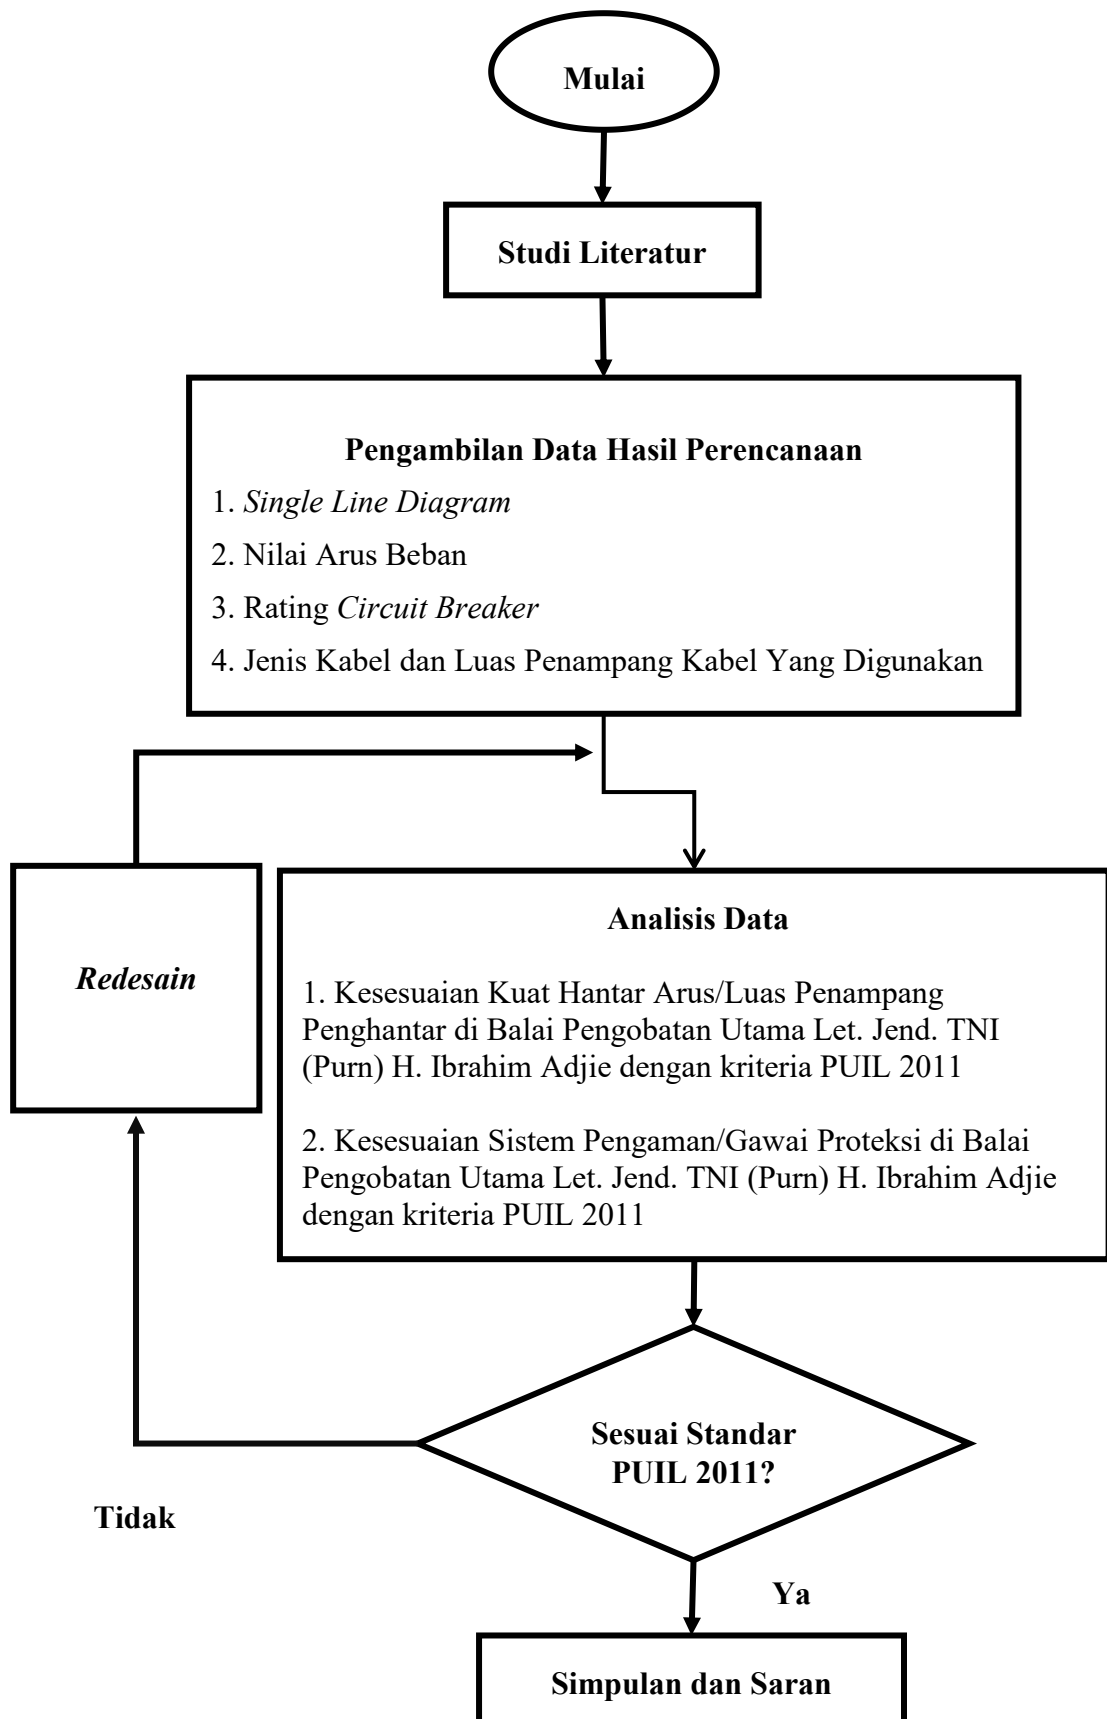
Mulai

Studi Literatur

Pengambilan Data Hasil Perencanaan

1. Single Line Diagram

2. Nilai Arus Beban

3. Rating Circuit Breaker

4. Jenis Kabel dan Luas Penampang Kabel Yang Digunakan

Redesain

Analisis Data

1. Kesesuaian Kuat Hantar Arus/Luas Penampang Penghantar di Balai Pengobatan Utama Let. Jend. TNI (Purn) H. Ibrahim Adjie dengan kriteria PUIL 2011

2. Kesesuaian Sistem Pengaman/Gawai Proteksi di Balai Pengobatan Utama Let. Jend. TNI (Purn) H. Ibrahim Adjie dengan kriteria PUIL 2011

Sesuai Standar PUIL 2011?

Tidak

Ya

Simpulan dan Saran